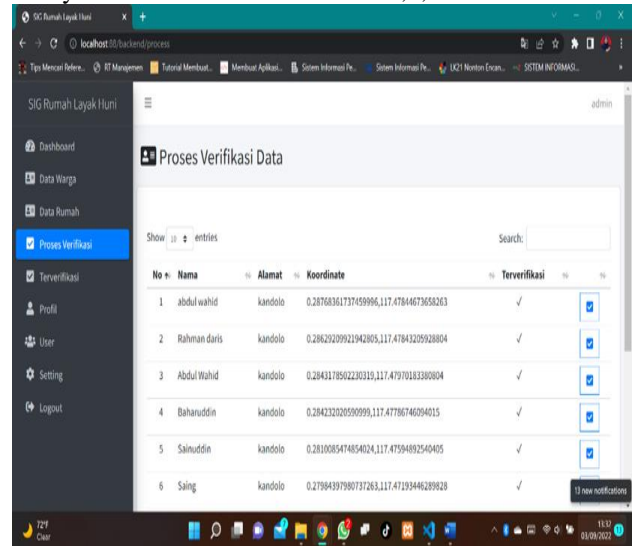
SIG Rumah Layak Huni
localhost:88/backend/process
Tips Mencari Refere... RT Manajemen Tutorial Membuat... Membuat Aplikasi... Sistem Informasi Pe... Sistem Informasi Pe... LK21 Nonton Encan... SISTEM INFORMASI...

SIG Rumah Layak Huni
admin

Dashboard
Data Warga
Data Rumah
Proses Verifikasi
Terverifikasi
Profil
User
Setting
Logout

Proses Verifikasi Data

Show 10 entries
Search:

| No | Nama | Alamat | Koordinate | Terverifikasi | |
|---|---|---|---|---|---|
| 1 | abdul wahid | kandolo | 0.28768361737459996,117.47844673658263 | √ | |
| 2 | Rahman daris | kandolo | 0.2862920992194280​5,117.47843205928804 | √ | |
| 3 | Abdul Wahid | kandolo | 0.2843178502230319,117.47970183380804 | √ | |
| 4 | Baharuddin | kandolo | 0.284232020590999,117.47786746094015 | √ | |
| 5 | Sainuddin | kandolo | 0.281008547485024,117.47594892540405 | √ | |
| 6 | Saing | kandolo | 0.27984397980737263,117.47193446289828 | √ | |

13 new notifications
72°F
Clear
11:32
01/09/2022